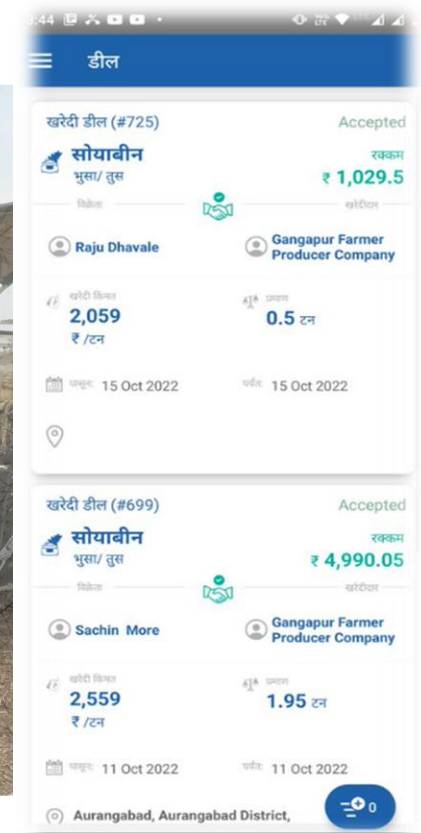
3:44

डील

खरेदी डील (#725)
Accepted
सोयाबीन
भुसा/ तुस
रक्कम
₹ 1,029.5
विक्रेता
खरेदीदार
Raju Dhavale
Gangapur Farmer Producer Company
खरेदी किंमत
2,059
₹ /टन
प्रमाण
0.5 टन
पासून: 15 Oct 2022
पर्यंत: 15 Oct 2022

खरेदी डील (#699)
Accepted
सोयाबीन
भुसा/ तुस
रक्कम
₹ 4,990.05
विक्रेता
खरेदीदार
Sachin More
Gangapur Farmer Producer Company
खरेदी किंमत
2,559
₹ /टन
प्रमाण
1.95 टन
पासून: 11 Oct 2022
पर्यंत: 11 Oct 2022
Aurangabad, Aurangabad District,
0